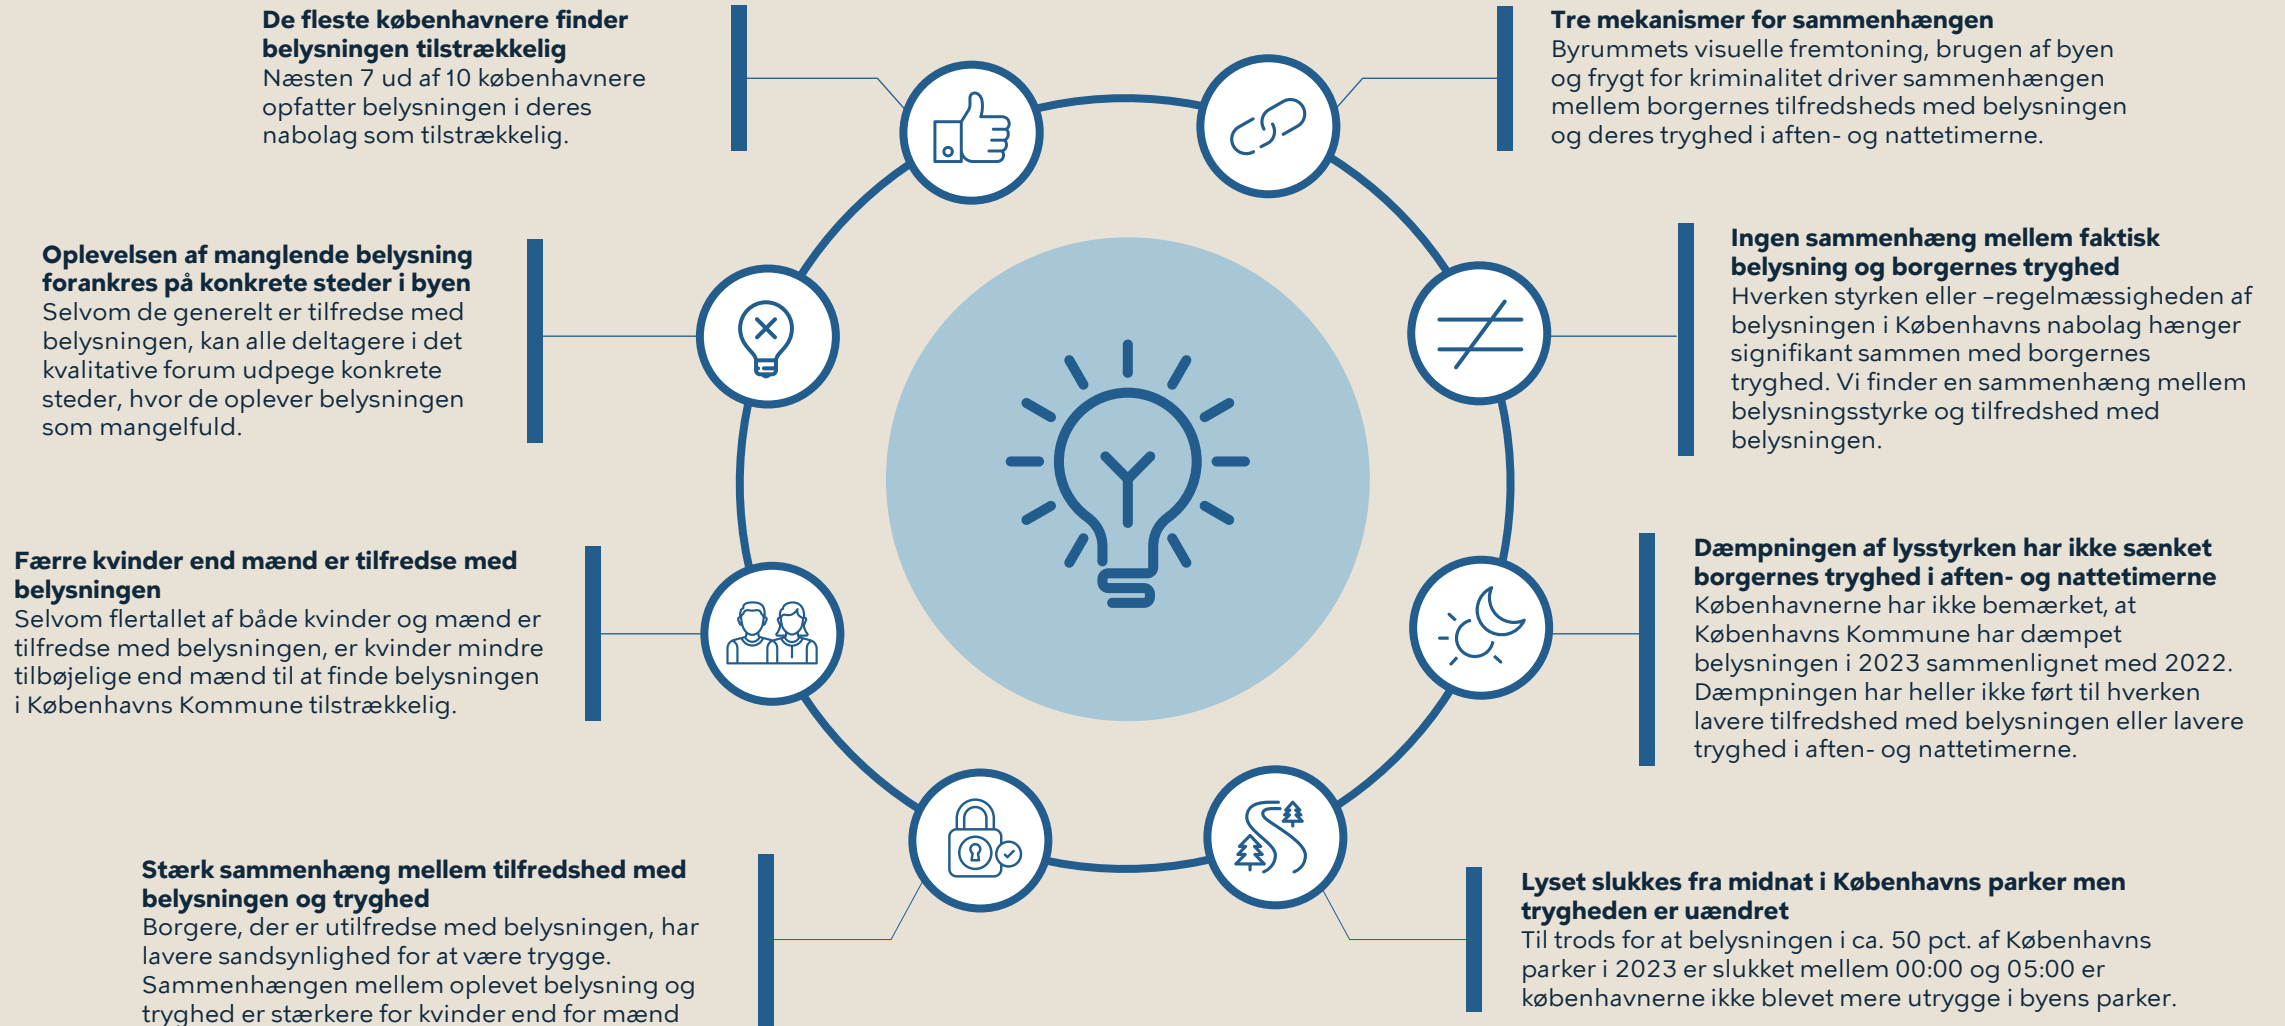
De fleste københavnere finder belysningen tilstrækkelig
Næsten 7 ud af 10 københavnere opfatter belysningen i deres nabolag som tilstrækkelig.

Tre mekanismer for sammenhængen
Byrummets visuelle fremtoning, brugen af byen og frygt for kriminalitet driver sammenhængen mellem borgernes tilfredsheds med belysningen og deres tryghed i aften- og nattetimerne.

Oplevelsen af manglende belysning forankres på konkrete steder i byen
Selvom de generelt er tilfredse med belysningen, kan alle deltagere i det kvalitative forum udpege konkrete steder, hvor de oplever belysningen som mangelfuld.

Ingen sammenhæng mellem faktisk belysning og borgernes tryghed
Hverken styrken eller –regelmæssigheden af belysningen i Københavns nabolag hænger signifikant sammen med borgernes tryghed. Vi finder en sammenhæng mellem belysningsstyrke og tilfredshed med belysningen.

Færre kvinder end mænd er tilfredse med belysningen
Selvom flertallet af både kvinder og mænd er tilfredse med belysningen, er kvinder mindre tilbøjelige end mænd til at finde belysningen i Københavns Kommune tilstrækkelig.

Dæmpningen af lysstyrken har ikke sænket borgernes tryghed i aften- og nattetimerne
Københavnerne har ikke bemærket, at Københavns Kommune har dæmpet belysningen i 2023 sammenlignet med 2022. Dæmpningen har heller ikke ført til hverken lavere tilfredshed med belysningen eller lavere tryghed i aften- og nattetimerne.

Stærk sammenhæng mellem tilfredshed med belysningen og tryghed
Borgere, der er utilfredse med belysningen, har lavere sandsynlighed for at være trygge. Sammenhængen mellem oplevet belysning og tryghed er stærkere for kvinder end for mænd

Lyset slukkes fra midnat i Københavns parker men trygheden er uændret
Til trods for at belysningen i ca. 50 pct. af Københavns parker i 2023 er slukket mellem 00:00 og 05:00 er københavnerne ikke blevet mere utrygge i byens parker.